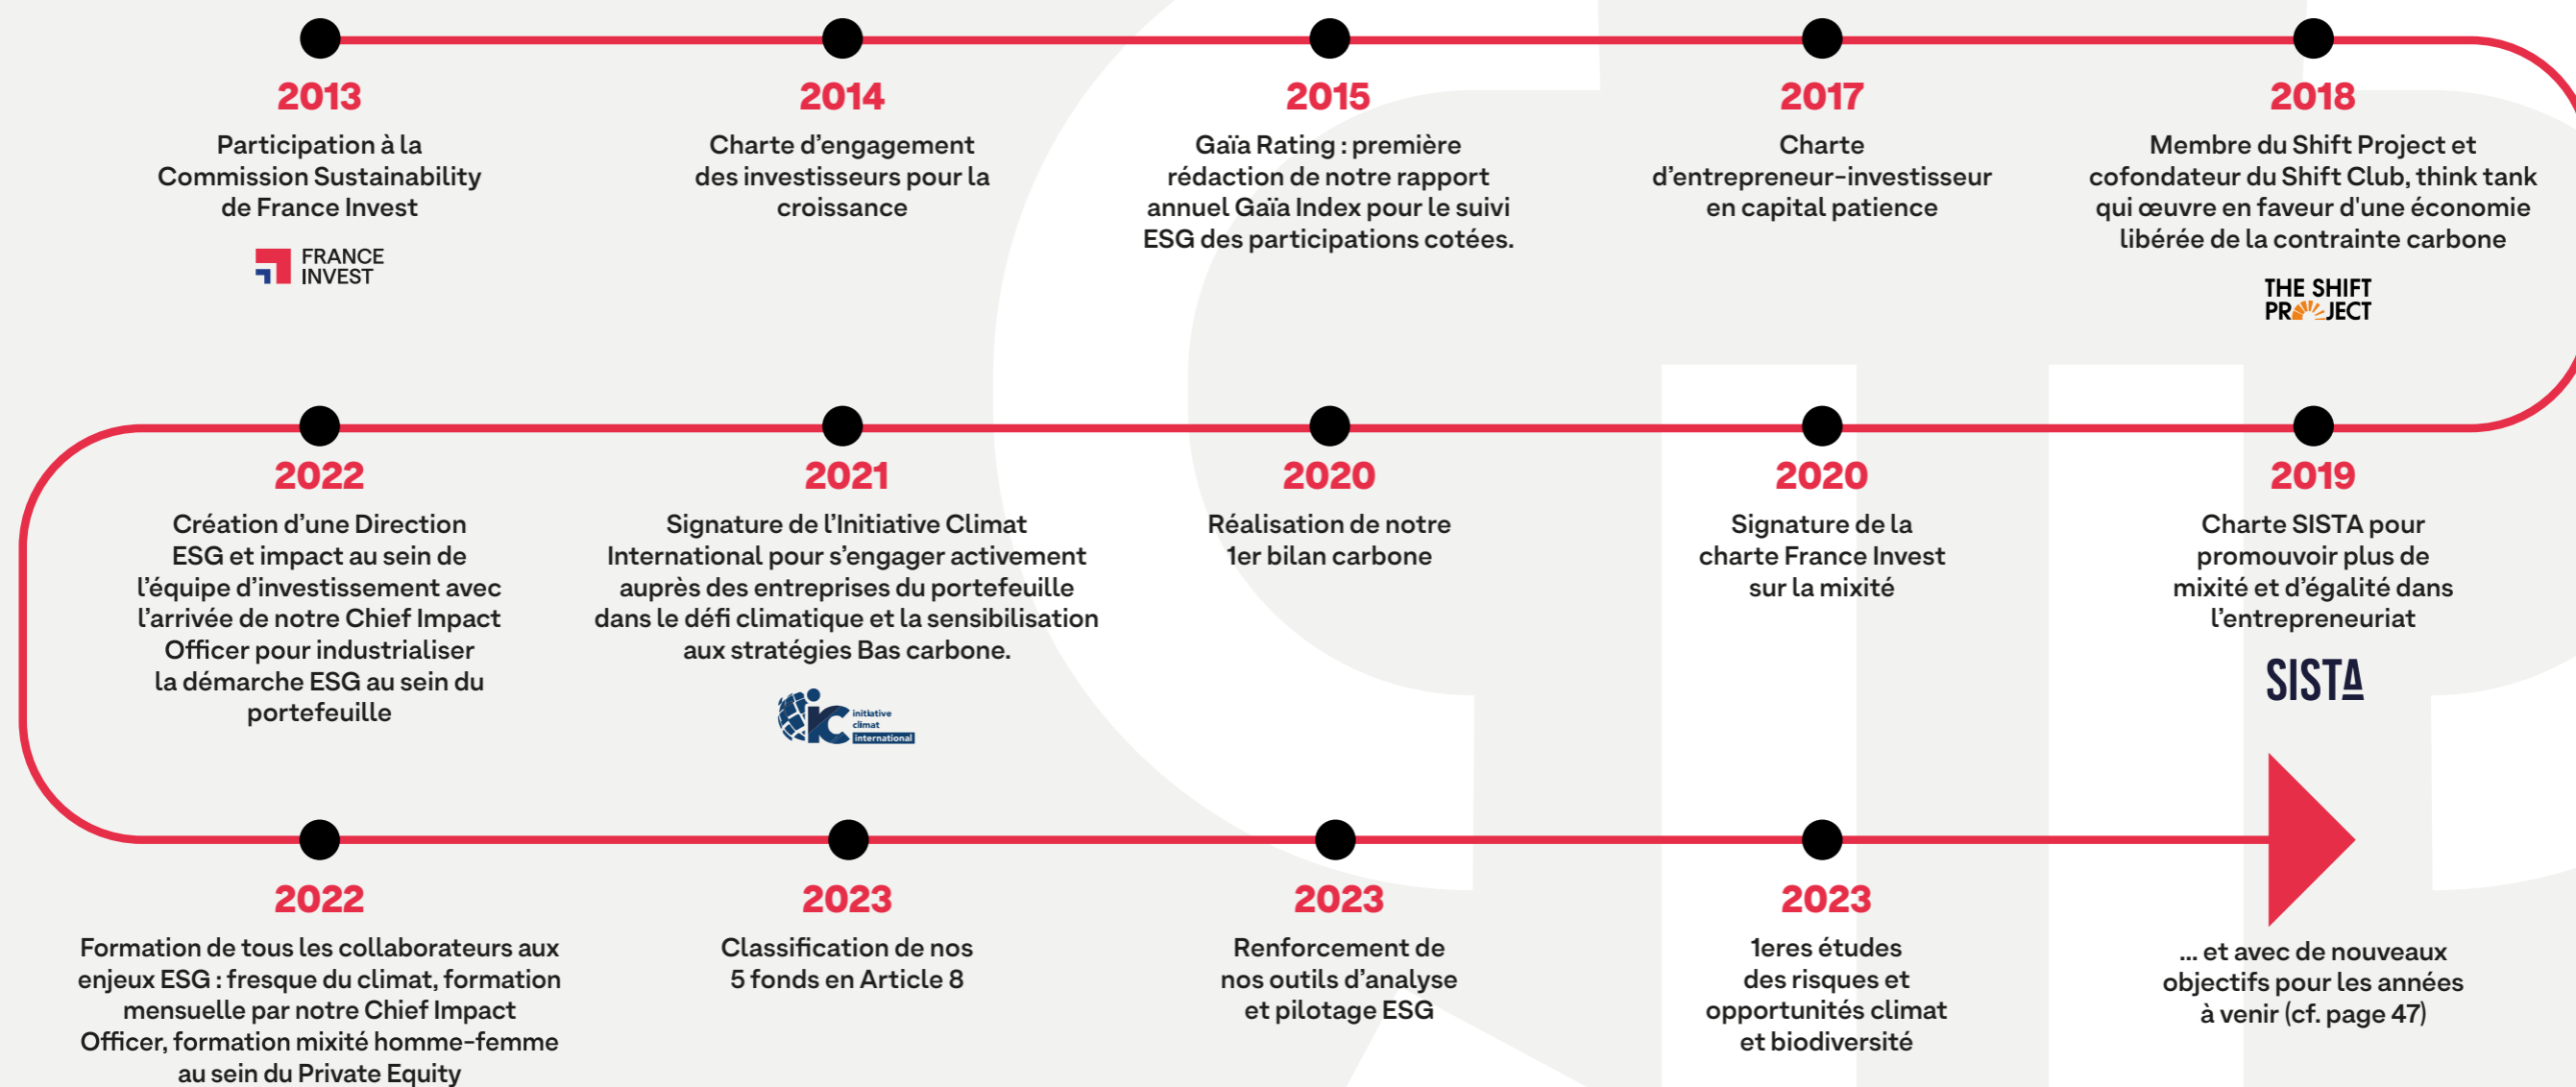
2013
Participation à la Commission Sustainability de France Invest

FRANCE INVEST

2014
Charte d'engagement des investisseurs pour la croissance

2015
Gaïa Rating : première rédaction de notre rapport annuel Gaïa Index pour le suivi ESG des participations cotées.

2017
Charte d'entrepreneur-investisseur en capital patience

2018
Membre du Shift Project et cofondateur du Shift Club, think tank qui œuvre en faveur d'une économie libérée de la contrainte carbone

THE SHIFT PROJECT

2022
Création d'une Direction ESG et impact au sein de l'équipe d'investissement avec l'arrivée de notre Chief Impact Officer pour industrialiser la démarche ESG au sein du portefeuille

2021
Signature de l'Initiative Climat International pour s'engager activement auprès des entreprises du portefeuille dans le défi climatique et la sensibilisation aux stratégies Bas carbone.

iC initiative climat international

2020
Réalisation de notre 1er bilan carbone

2020
Signature de la charte France Invest sur la mixité

2019
Charte SISTA pour promouvoir plus de mixité et d'égalité dans l'entrepreneuriat

SISTA

2022
Formation de tous les collaborateurs aux enjeux ESG : fresque du climat, formation mensuelle par notre Chief Impact Officer, formation mixité homme-femme au sein du Private Equity

2023
Classification de nos 5 fonds en Article 8

2023
Renforcement de nos outils d'analyse et pilotage ESG

2023
1eres études des risques et opportunités climat et biodiversité

... et avec de nouveaux objectifs pour les années à venir (cf. page 47)